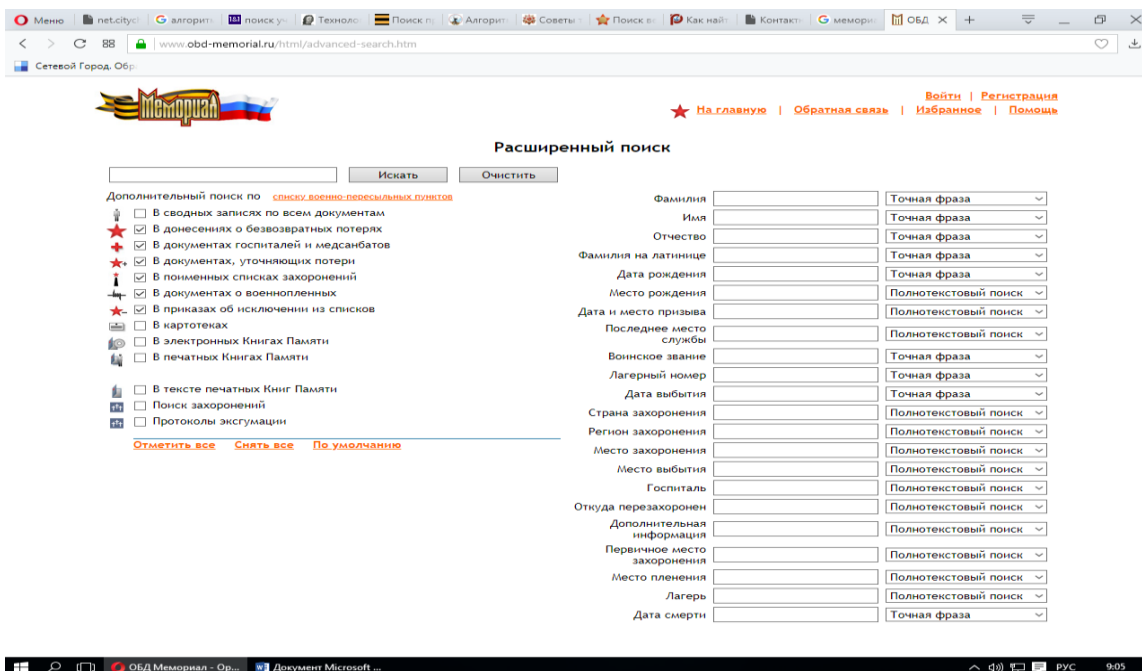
Меню | net.cityc | G алгорит | поиск у | Технол | Поиск п | Алгорит | Советы | Поиск в | Как найт | Контакт | G мемори | ОБД ✕ | +

www.obd-memorial.ru/html/advanced-search.htm

Сетевой Город. Обр

Мемориал

Войти | Регистрация

На главную | Обратная связь | Избранное | Помощь

Расширенный поиск

Искать | Очистить

Дополнительный поиск по списку военно-пересыльных пунктов

☐ В сводных записях по всем документам
☑ В донесениях о безвозвратных потерях
☑ В документах госпиталей и медсанбатов
☑ В документах, уточняющих потери
☑ В поименных списках захоронений
☑ В документах о военнопленных
☑ В приказах об исключении из списков
☐ В картотеках
☐ В электронных Книгах Памяти
☐ В печатных Книгах Памяти

☐ В тексте печатных Книг Памяти
☐ Поиск захоронений
☐ Протоколы эксгумации

Отметить все | Снять все | По умолчанию

| | |
|---|---|
| Фамилия | Точная фраза |
| Имя | Точная фраза |
| Отчество | Точная фраза |
| Фамилия на латинице | Точная фраза |
| Дата рождения | Точная фраза |
| Место рождения | Полнотекстовый поиск |
| Дата и место призыва | Полнотекстовый поиск |
| Последнее место службы | Полнотекстовый поиск |
| Воинское звание | Точная фраза |
| Лагерный номер | Точная фраза |
| Дата выбытия | Точная фраза |
| Страна захоронения | Полнотекстовый поиск |
| Регион захоронения | Полнотекстовый поиск |
| Место захоронения | Полнотекстовый поиск |
| Место выбытия | Полнотекстовый поиск |
| Госпиталь | Полнотекстовый поиск |
| Откуда перезахоронен | Полнотекстовый поиск |
| Дополнительная информация | Полнотекстовый поиск |
| Первичное место захоронения | Полнотекстовый поиск |
| Место пленения | Полнотекстовый поиск |
| Лагерь | Полнотекстовый поиск |
| Дата смерти | Точная фраза |

ОБД Мемориал - Op... | Документ Microsoft ... | РУС | 9:05